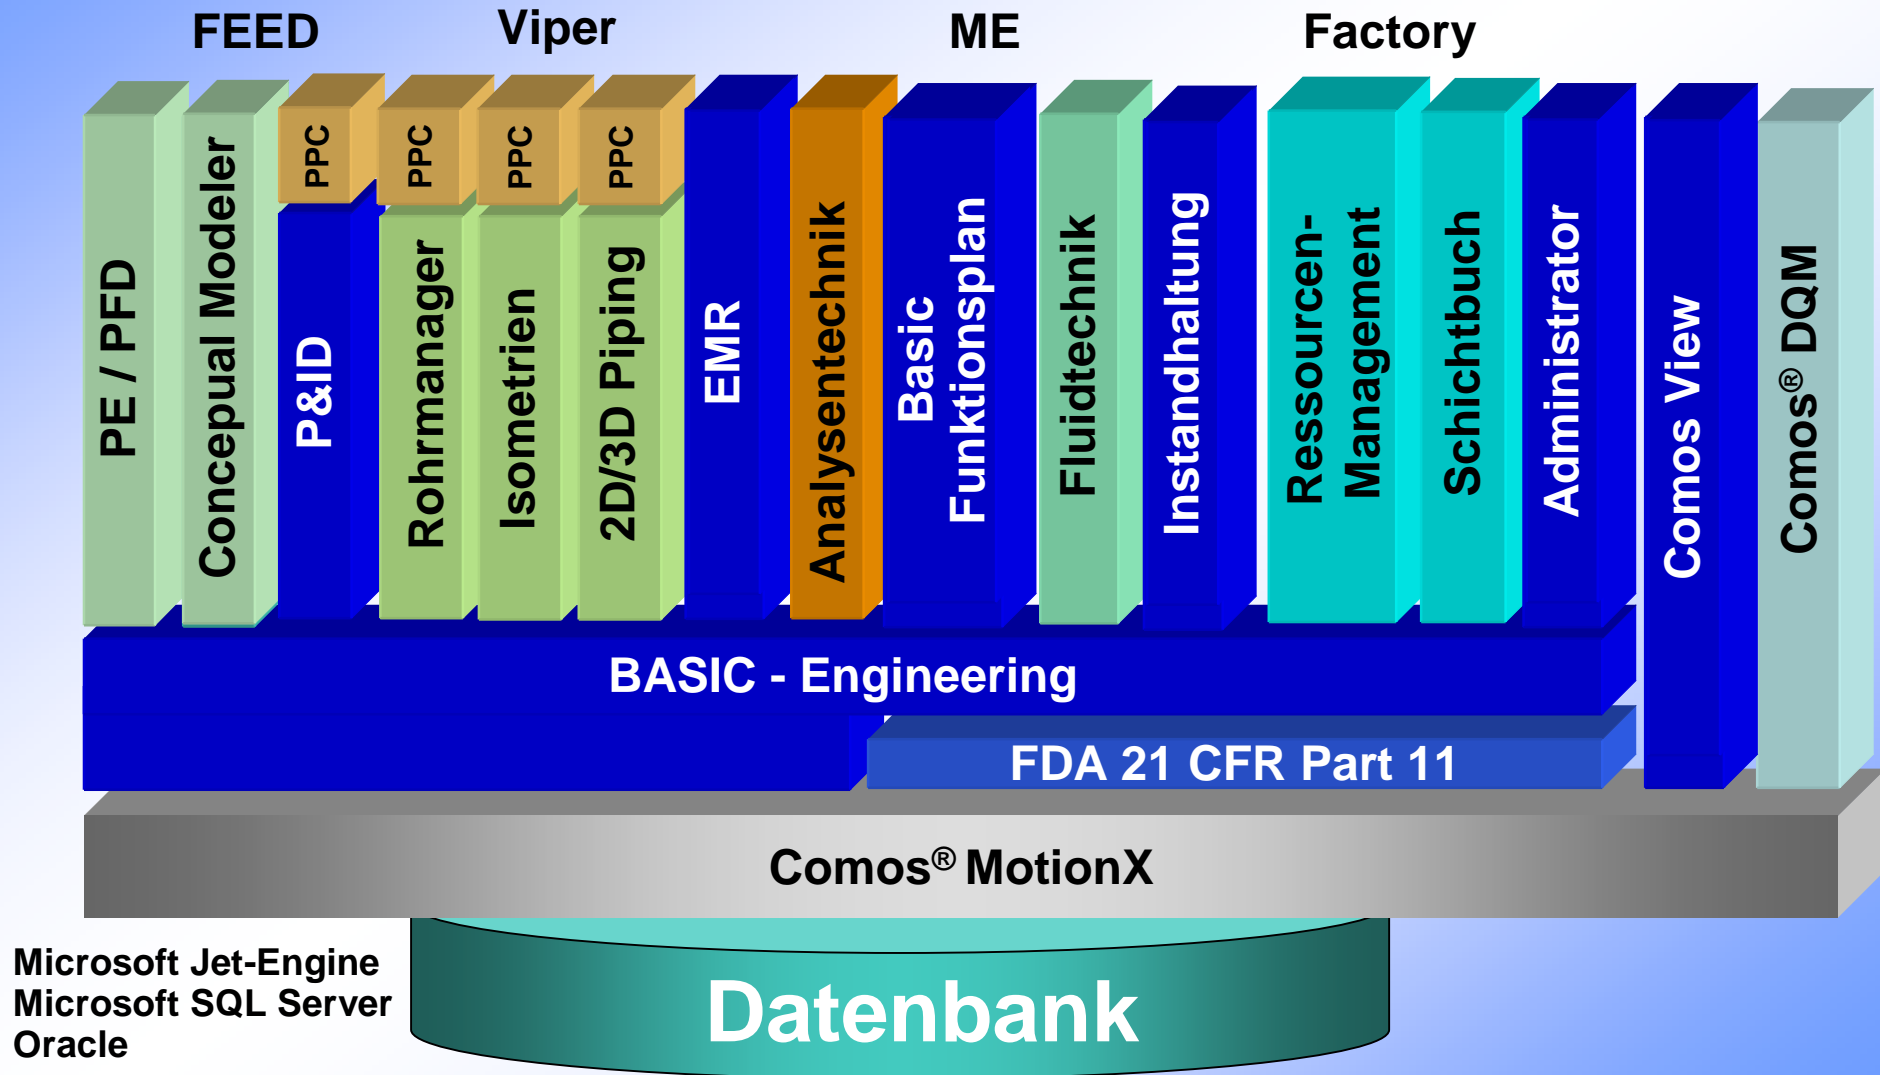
FEED

Viper

ME

Factory

PE / PFD

Concepual Modeler

PPC

P&ID

PPC

Rohrmanager

PPC

Isometrien

PPC

2D/3D Piping

EMR

Analysentechnik

Basic Funktionsplan

Fluidtechnik

Instandhaltung

Ressourcen-Management

Schichtbuch

Administrator

Comos View

Comos® DQM

BASIC - Engineering

FDA 21 CFR Part 11

Comos® MotionX

Microsoft Jet-Engine
Microsoft SQL Server
Oracle

Datenbank